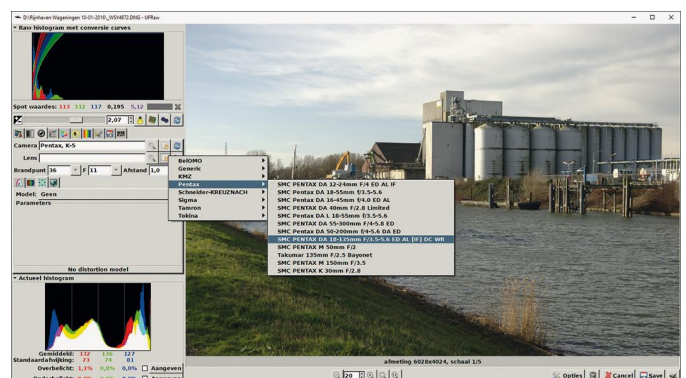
D:\Rijnhaven Wageningen 10-01-2018\_WSX4872.DNG - UFRaw

Raw histogram met conversie curves

Spot waardes: 113 112 117 0,195 5,12

2,07

Camera Pentax, K-5

Lens

Brandpunt 36 F 11 Afstand 1,0

Model: Geen

Parameters

No distortion model

BelOMO
Generic
KMZ
Pentax
Schneider-KREUZNACH
Sigma
Tamron
Tokina

SMC PENTAX DA 12-24mm F/4 ED AL IF
SMC Pentax DA 18-55mm f/3.5-5.6
SMC Pentax DA 16-45mm f/4.0 ED AL
SMC PENTAX DA 40mm F/2.8 Limited
SMC Pentax DA L 18-55mm f/3.5-5.6
SMC Pentax DA 55-300mm f/4-5.8 ED
SMC Pentax DA 50-200mm f/4-5.6 DA ED
SMC PENTAX DA 18-135mm F/3.5-5.6 ED AL [IF] DC WR
SMC PENTAX M 50mm F/2
Takumar 135mm F/2.5 Bayonet
SMC PENTAX M 150mm F/3.5
SMC PENTAX K 30mm F/2.8

Actueel histogram

Gemiddeld: 132 136 127
Standaardafwijking: 73 74 81
Overbelicht: 1,1% 0,8% 0,0% Aangeven

afmeting 6028x4024, schaal 1/5

20

Opties Cancel Save